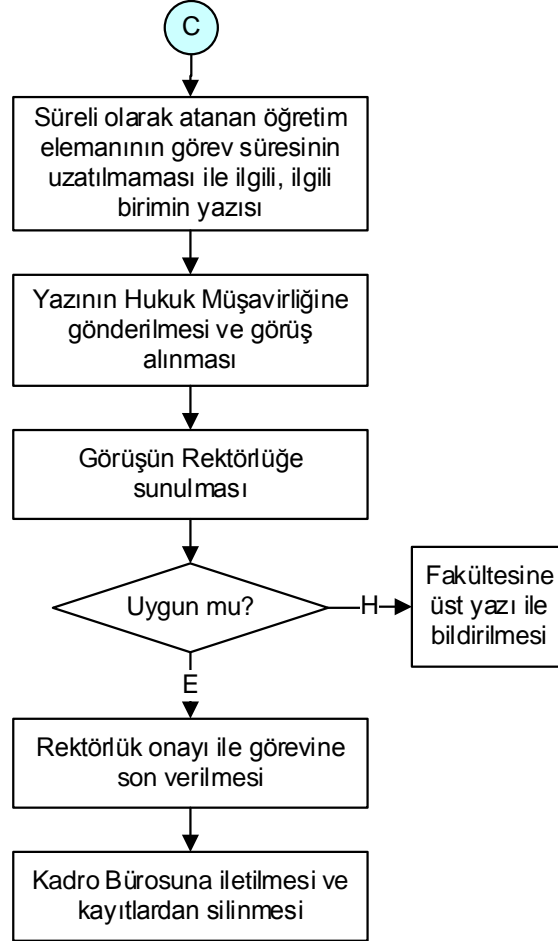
C

Süreli olarak atanan öğretim elemanının görev süresinin uzatılmaması ile ilgili, ilgili birimin yazısı

Yazının Hukuk Müşavirliğine gönderilmesi ve görüş alınması

Görüşün Rektörlüğe sunulması

Uygun mu?

H

Fakültesine üst yazı ile bildirilmesi

E

Rektörlük onayı ile görevine son verilmesi

Kadro Bürosuna iletilmesi ve kayıtlardan silinmesi